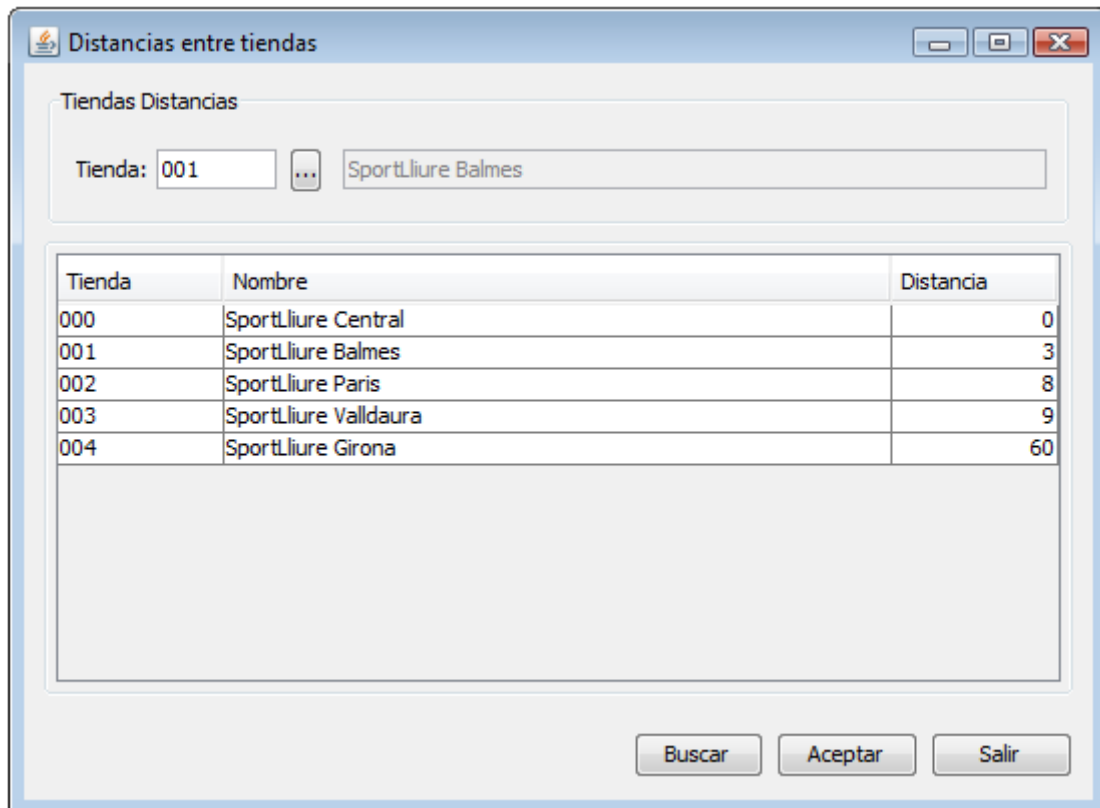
Distancias entre tiendas

Tiendas Distancias

Tienda: 001 ... SportLliure Balmes

| Tienda | Nombre | Distancia |
|---|---|---|
| 000 | SportLliure Central | 0 |
| 001 | SportLliure Balmes | 3 |
| 002 | SportLliure Paris | 8 |
| 003 | SportLliure Valldaura | 9 |
| 004 | SportLliure Girona | 60 |

Buscar Aceptar Salir